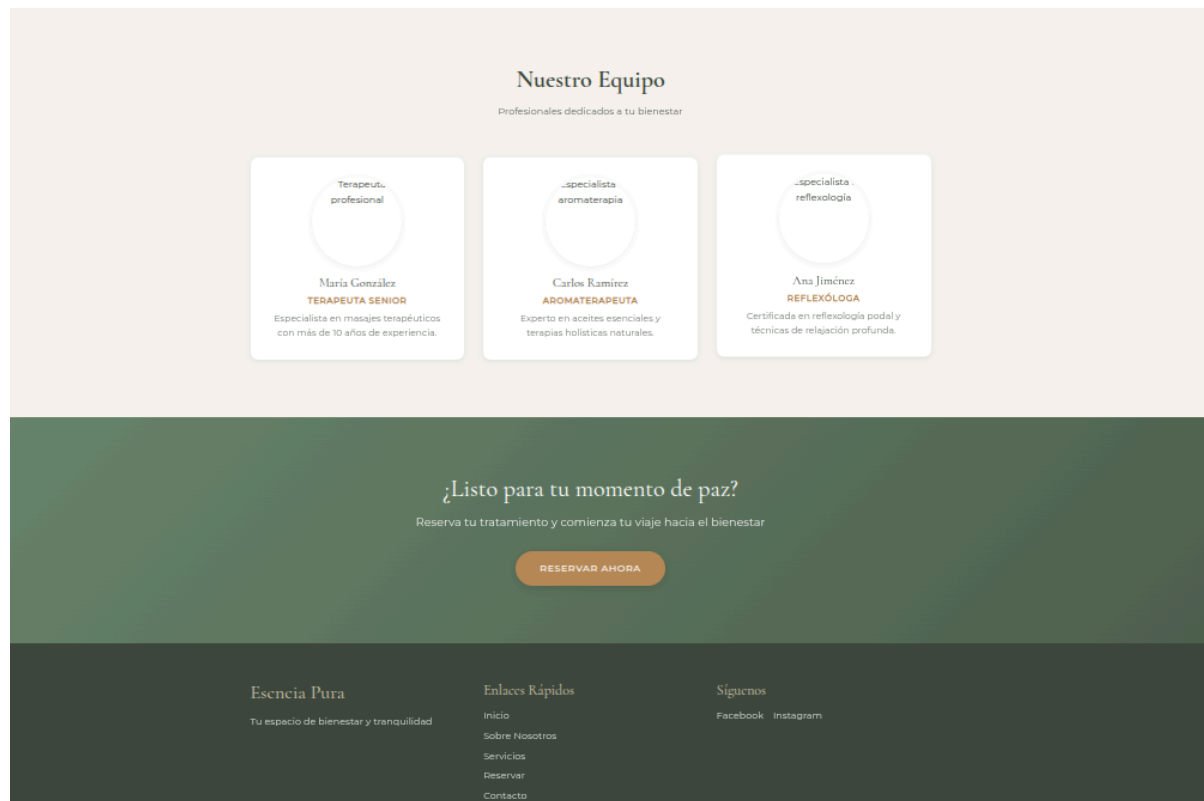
Nuestro Equipo

Profesionales dedicados a tu bienestar

Terapeuta profesional

María González

TERAPEUTA SENIOR

Especialista en masajes terapéuticos con más de 10 años de experiencia.

Especialista aromaterapia

Carlos Ramírez

AROMATERAPEUTA

Experto en aceites esenciales y terapias holísticas naturales.

Especialista reflexología

Ana Jiménez

REFLEXÓLOGA

Certificada en reflexología podal y técnicas de relajación profunda.

¿Listo para tu momento de paz?

Reserva tu tratamiento y comienza tu viaje hacia el bienestar

RESERVAR AHORA

Esencia Pura

Tu espacio de bienestar y tranquilidad

Enlaces Rápidos

Inicio

Sobre Nosotros

Servicios

Reservar

Contacto

Síguenos

Facebook Instagram